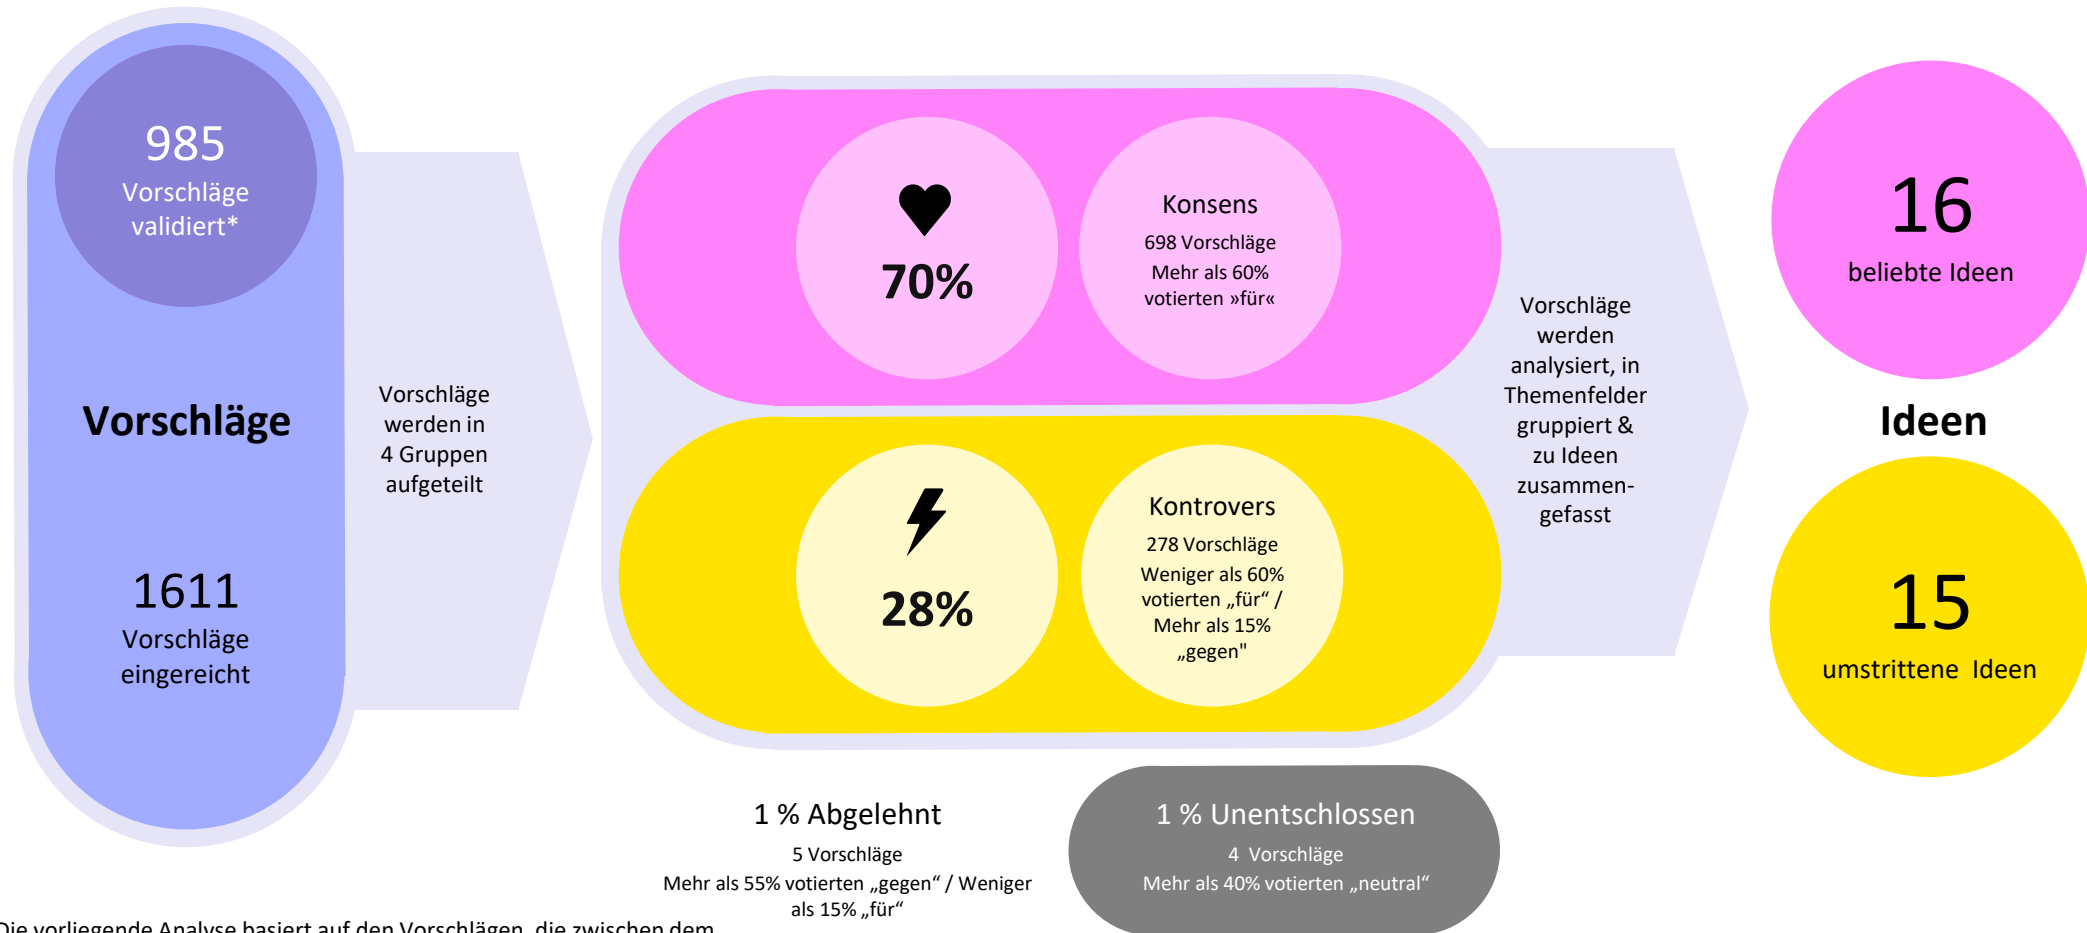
985
Vorschläge validiert*

Vorschläge

1611
Vorschläge eingereicht

Vorschläge werden in 4 Gruppen aufgeteilt

70%

Konsens
698 Vorschläge
Mehr als 60% votierten »für«

28%

Kontrovers
278 Vorschläge
Weniger als 60% votierten „für“ / Mehr als 15% „gegen"

Vorschläge werden analysiert, in Themenfelder gruppiert & zu Ideen zusammengefasst

16
beliebte Ideen

Ideen

15
umstrittene Ideen

1 % Abgelehnt
5 Vorschläge
Mehr als 55% votierten „gegen“ / Weniger als 15% „für“

1 % Unentschlossen
4 Vorschläge
Mehr als 40% votierten „neutral“

Die vorliegende Analyse basiert auf den Vorschlägen, die zwischen dem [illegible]